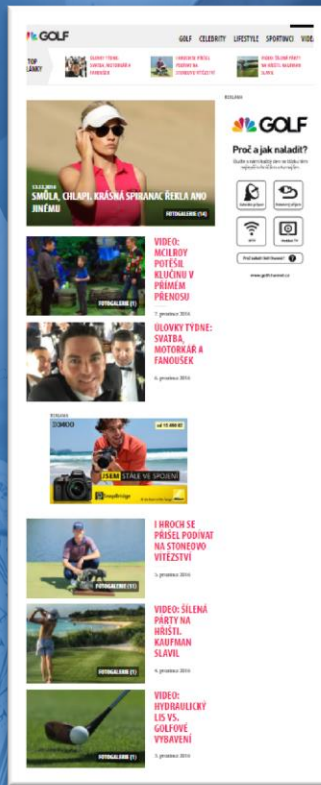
GOLF

GOLF CELEBRITY LIFESTYLE SPORTOVCI VIDE

TOP ČLÁNKY

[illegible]

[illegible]

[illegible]

13.12.2016

SMŮLA, CHLAPI. KRÁSNÁ SPINANAC ŘEKLA ANO JINÉMU

FOTOGALERIE (14)

VIDEO: MCILROY POTĚŠIL KLUČINU V PŘÍMÉM PŘENOSU

FOTOGALERIE (1)

7. prosince 2016

ÚLOVKY TÝDNE: SVATBA, MOTORKÁŘ A FANOUŠEK

6. prosince 2016

REKLAMA

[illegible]

od 15 990 Kč

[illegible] STÁLE VE SPOJENÍ

I HROCH SE PŘIŠEL PODÍVAT NA STONEOVO VÍTĚZSTVÍ

FOTOGALERIE (11)

5. prosince 2016

VIDEO: ŠÍLENÁ PARTY NA HŘIŠTI. KAUFMAN SLAVIL

FOTOGALERIE (1)

4. prosince 2016

VIDEO: HYDRAULICKÝ LIS VS. GOLFOVÉ VYBAVENÍ

FOTOGALERIE (1)

3. prosince 2016

REKLAMA

GOLF

Proč a jak naladit?

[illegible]

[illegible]

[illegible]

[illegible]

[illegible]

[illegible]

www.golftvanet.cz